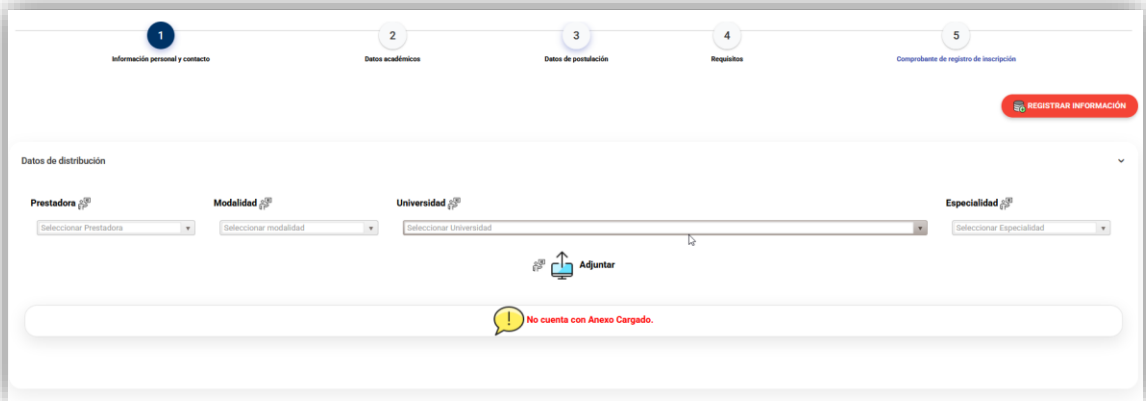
1
Información personal y contacto

2
Datos académicos

3
Datos de postulación

4
Requisitos

5
Comprobante de registro de inscripción

REGISTRAR INFORMACIÓN

Datos de distribución

Prestadora
Seleccionar Prestadora

Modalidad
Seleccionar modalidad

Universidad
Seleccionar Universidad

Especialidad
Seleccionar Especialidad

Adjuntar

No cuenta con Anexo Cargado.